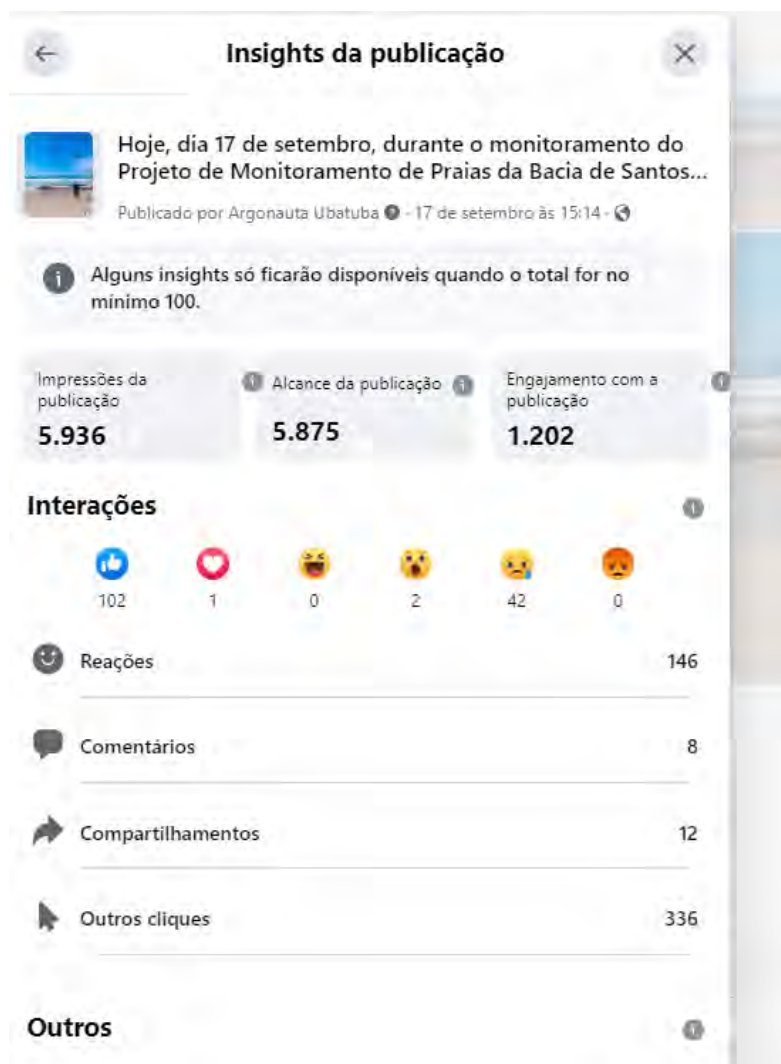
Insights da publicação

Hoje, dia 17 de setembro, durante o monitoramento do Projeto de Monitoramento de Praias da Bacia de Santos...

Publicado por Argonauta Ubatuba · 17 de setembro às 15:14 ·

Alguns insights só ficarão disponíveis quando o total for no mínimo 100.

| Impressões da publicação | Alcance da publicação | Engajamento com a publicação |
|---|---|---|
| 5.936 | 5.875 | 1.202 |

Interações

102 1 0 2 42 0

Reações 146

Comentários 8

Compartilhamentos 12

Outros cliques 336

Outros